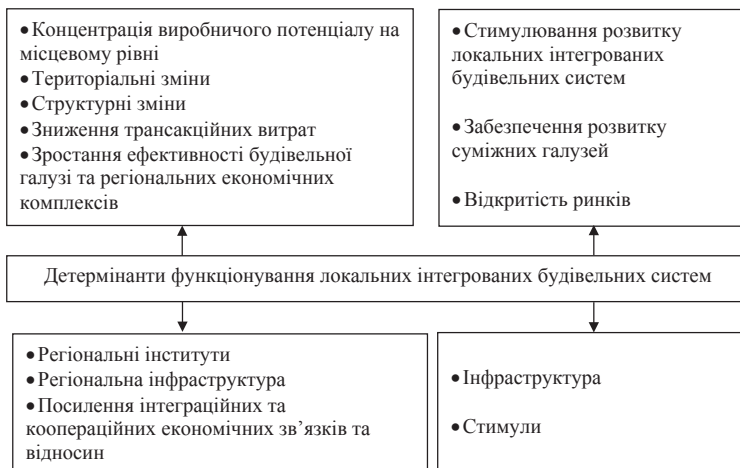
• Концентрація виробничого потенціалу на місцевому рівні
• Територіальні зміни
• Структурні зміни
• Зниження трансакційних витрат
• Зростання ефективності будівельної галузі та регіональних економічних комплексів

• Стимулювання розвитку локальних інтегрованих будівельних систем

• Забезпечення розвитку суміжних галузей

• Відкритість ринків

Детермінанти функціонування локальних інтегрованих будівельних систем

• Регіональні інститути
• Регіональна інфраструктура
• Посилення інтеграційних та коопераційних економічних зв'язків та відносин

• Інфраструктура

• Стимули